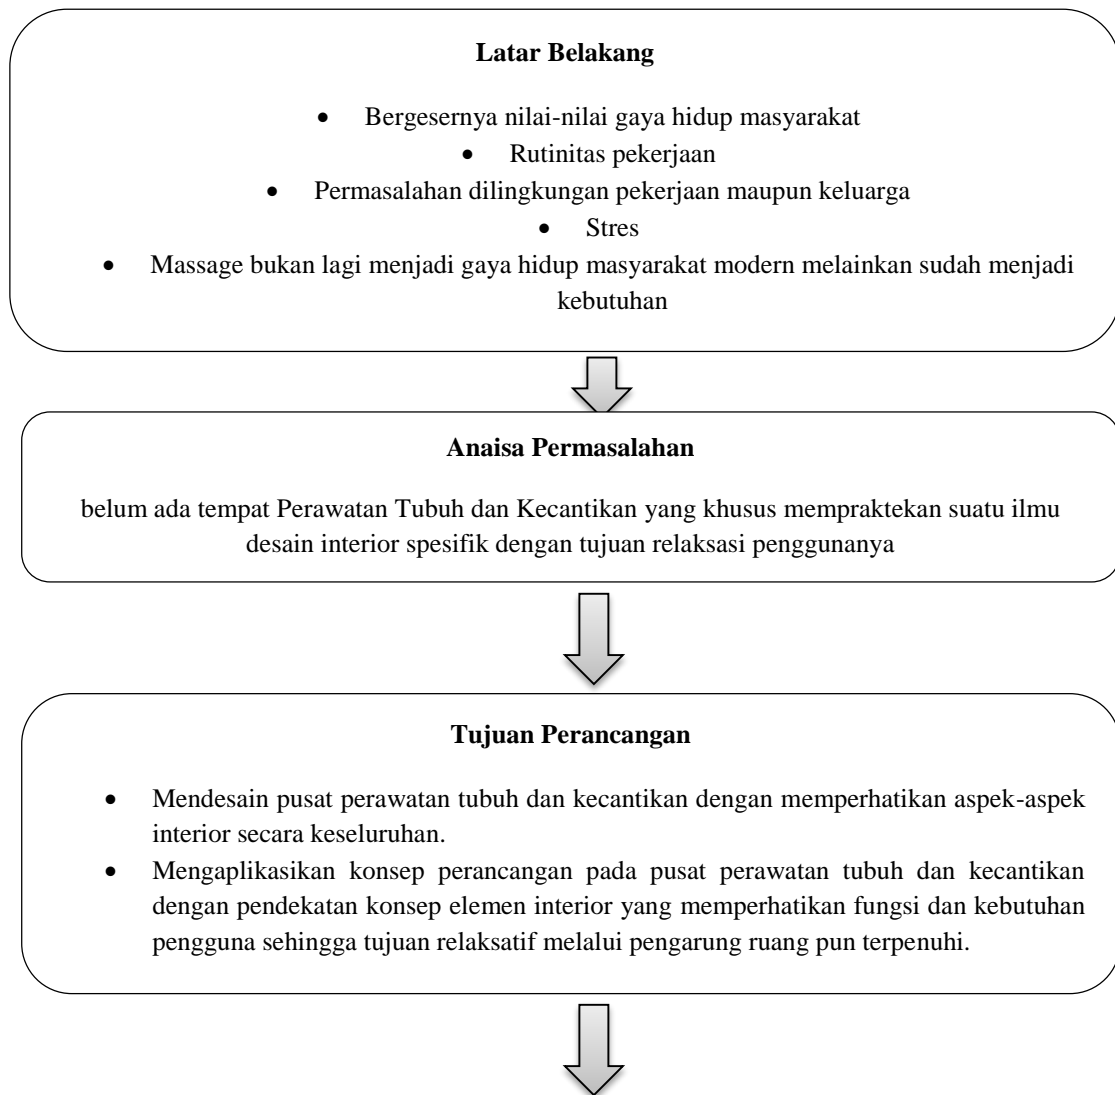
**Latar Belakang**

- Bergesernya nilai-nilai gaya hidup masyarakat
- Rutinitas pekerjaan
- Permasalahan dilingkungan pekerjaan maupun keluarga
- Stres
- Massage bukan lagi menjadi gaya hidup masyarakat modern melainkan sudah menjadi kebutuhan

**Anaisa Permasalahan**

belum ada tempat Perawatan Tubuh dan Kecantikan yang khusus mempraktekan suatu ilmu desain interior spesifik dengan tujuan relaksasi penggunanya

**Tujuan Perancangan**

- Mendesain pusat perawatan tubuh dan kecantikan dengan memperhatikan aspek-aspek interior secara keseluruhan.
- Mengaplikasikan konsep perancangan pada pusat perawatan tubuh dan kecantikan dengan pendekatan konsep elemen interior yang memperhatikan fungsi dan kebutuhan pengguna sehingga tujuan relaksatif melalui pengarung ruang pun terpenuhi.